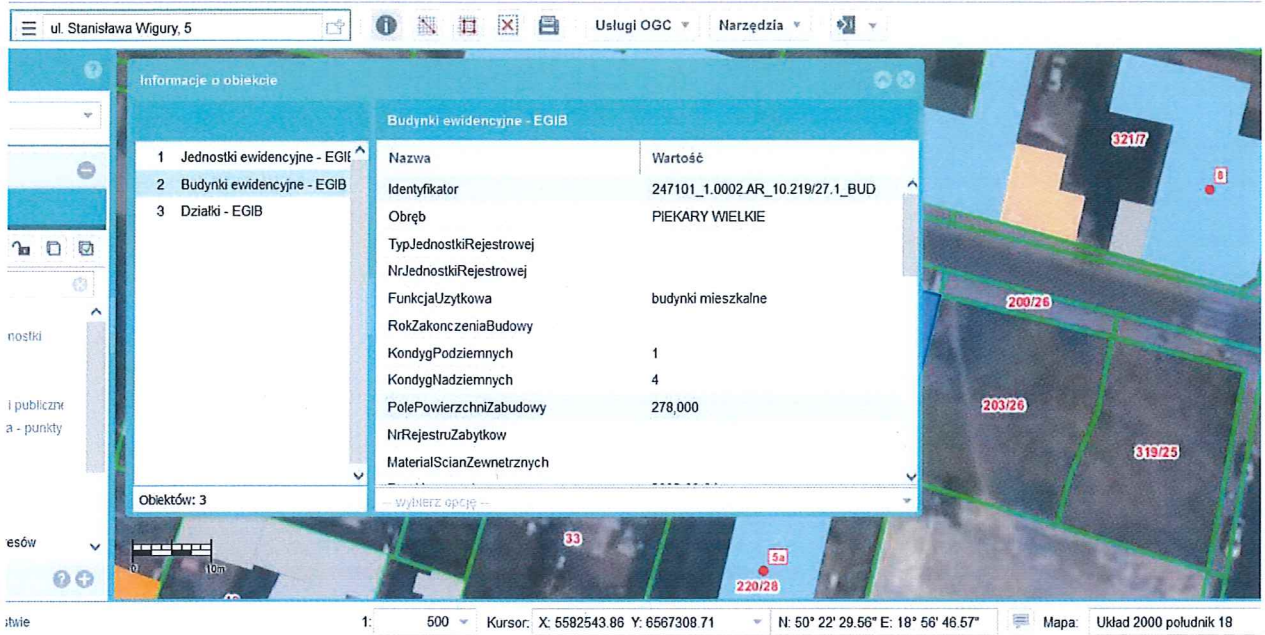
ul. Stanisława Wigury, 5

Usługi OGC ▾ Narzędzia ▾

Informacje o obiekcie

1 Jednostki ewidencyjne - EGIB
2 Budynki ewidencyjne - EGIB
3 Działki - EGIB

Obiektów: 3

Budynki ewidencyjne - EGIB

| Nazwa | Wartość |
|---|---|
| Identyfikator | 247101_1.0002.AR_10.219/27.1_BUD |
| Obręb | PIEKARY WIELKIE |
| TypJednostkiRejestrowej | |
| NrJednostkiRejestrowej | |
| FunkcjaUzytkowa | budynki mieszkalne |
| RokZakonczeniaBudowy | |
| KondygPodziemnych | 1 |
| KondygNadziemnych | 4 |
| PolePowierzchniZabudowy | 278,000 |
| NrRejestruZabytkow | |
| MaterialScianZewnetrznych | |

-- wybierz opcję --

nostki
i publiczne
a - punkty
esów
stwie

321/7
8
200/26
203/26
319/25
33
5a
220/28
0 10m

1: 500 Kursor: X: 5582543.86 Y: 6567308.71 N: 50° 22' 29.56" E: 18° 56' 46.57" Mapa: Układ 2000 południk 18